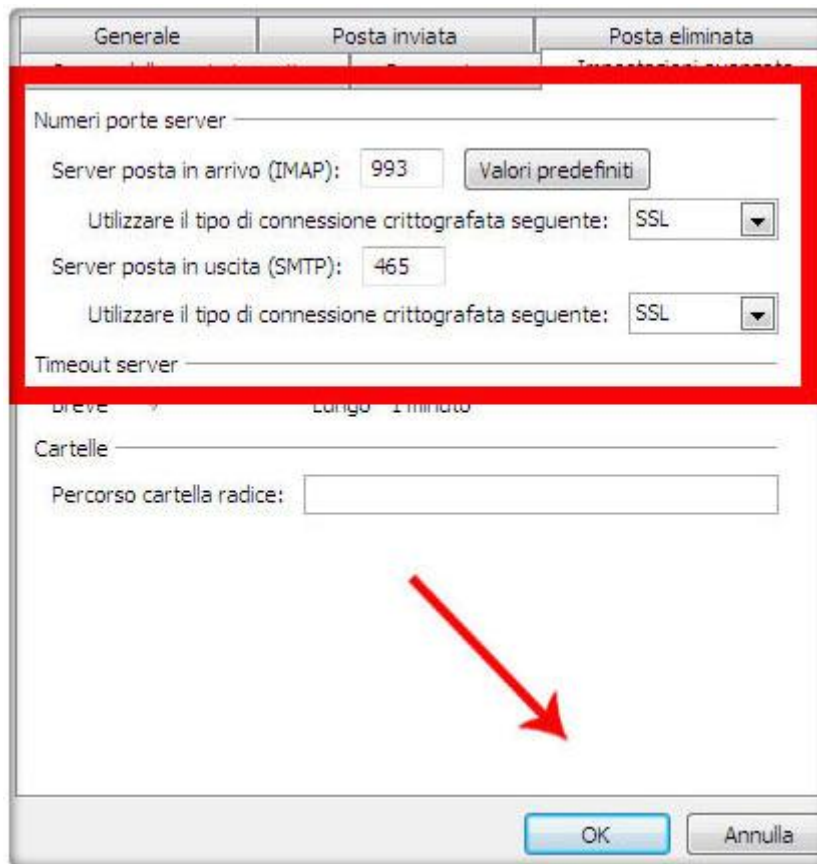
Generale | Posta inviata | Posta eliminata

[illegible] | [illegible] | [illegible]

Numeri porte server

Server posta in arrivo (IMAP): 993 Valori predefiniti

Utilizzare il tipo di connessione crittografata seguente: SSL

Server posta in uscita (SMTP): 465

Utilizzare il tipo di connessione crittografata seguente: SSL

Timeout server

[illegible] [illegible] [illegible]

Cartelle

Percorso cartella radice:

OK Annulla